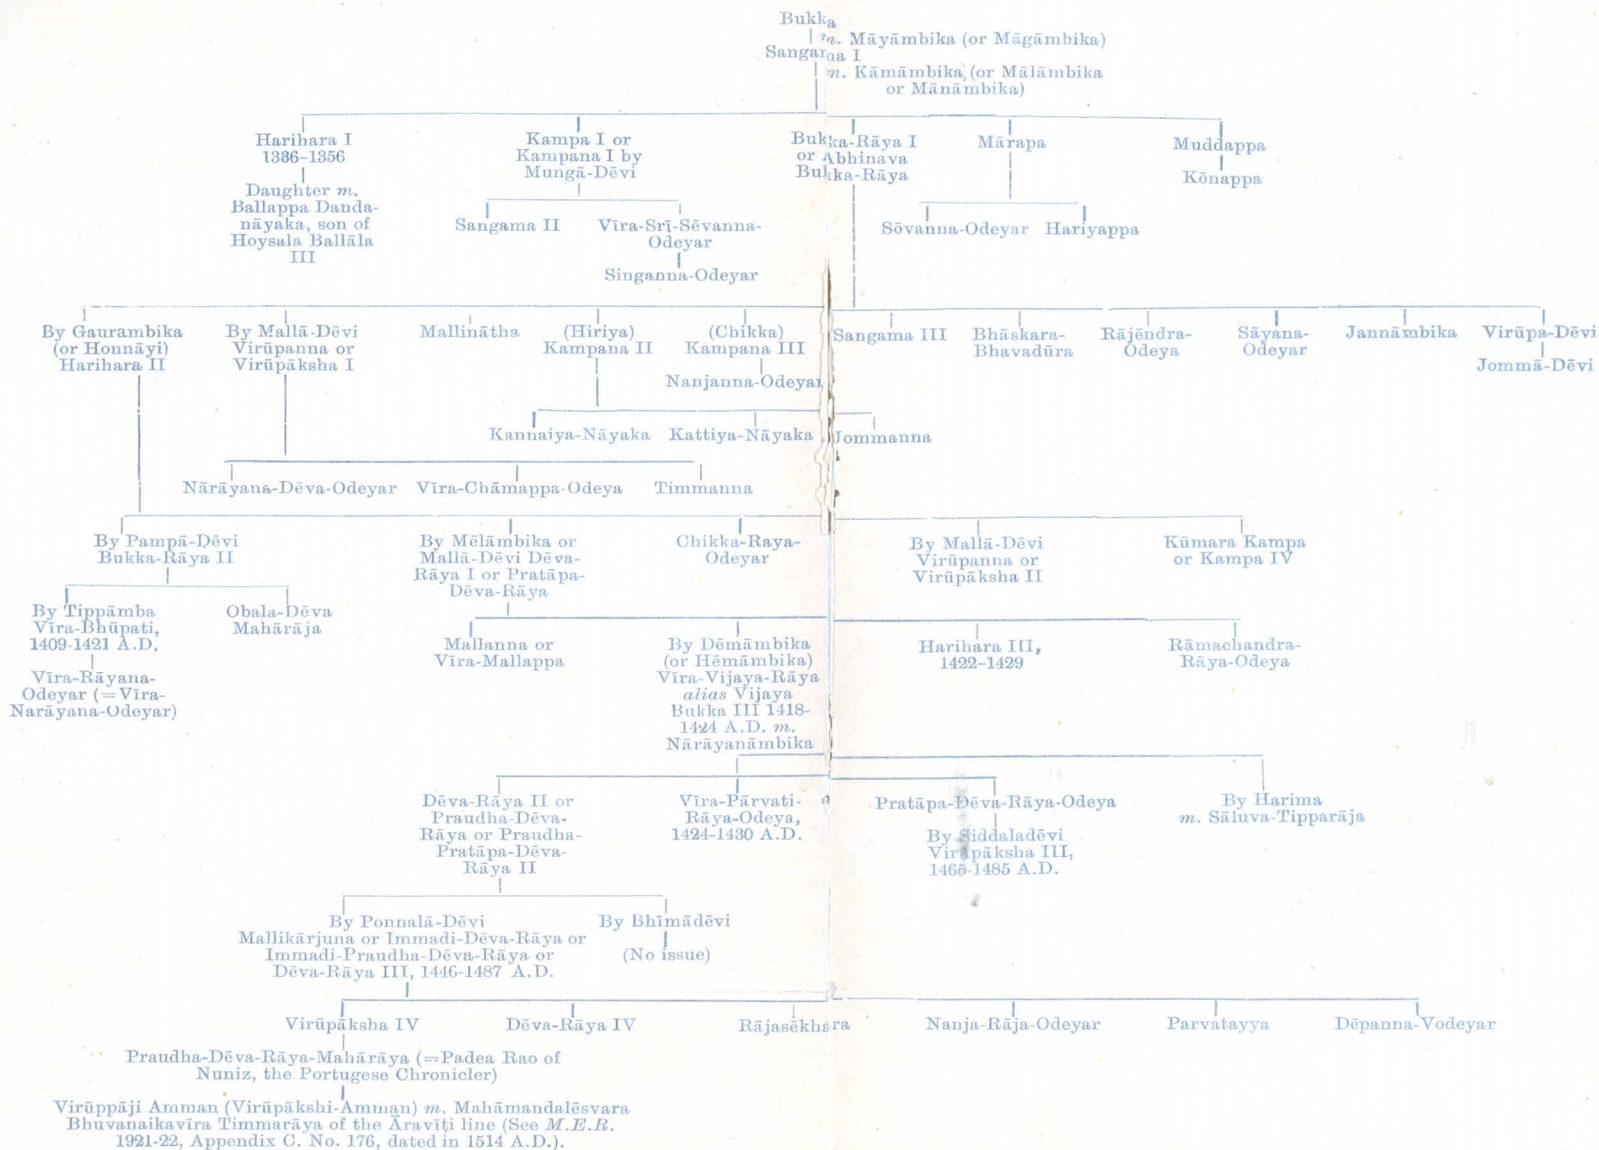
Bukka
m. Māyāmbika (or Māgāmbika)
Sangama I
m. Kāmāmbika (or Mālāmbika or Mānāmbika)

Harihara I
1336-1356

Daughter m. Ballappa Dandanāyaka, son of Hoysala Ballāla III

Kampa I or Kampana I by Mungā-Dēvi

Sangama II

Vīra-Srī-Sēvanna-Odeyar

Singanna-Odeyar

Bukka-Rāya I or Abhinava Bukka-Rāya

Mārapa

Sōvanna-Odeyar

Hariyappa

Muddappa

Kōnappa

By Gaurambika (or Honnāyi) Harihara II

By Mallā-Dēvi Virūpanna or Virūpāksha I

Mallinātha

(Hiriya) Kampana II

(Chikka) Kampana III

Nanjanna-Odeyar

Kannaiya-Nāyaka

Kattiya-Nāyaka

Jommanna

Sangama III

Bhāskara-Bhavadūra

Rājēndra-Odeya

Sāyana-Odeyar

Jannāmbika

Virūpa-Dēvi

Jommā-Dēvi

Nārāyana-Dēva-Odeyar

Vīra-Chāmappa-Odeya

Timmanna

By Pampā-Dēvi Bukka-Rāya II

By Tippāmba Vīra-Bhūpati, 1409-1421 A.D.

Vīra-Rāyana-Odeyar (=Vīra-Narāyana-Odeyar)

Obala-Dēva Mahārāja

By Mēlāmbika or Mallā-Dēvi Dēva-Rāya I or Pratāpa-Dēva-Rāya

Mallanna or Vīra-Mallappa

By Dēmāmbika (or Hēmāmbika) Vīra-Vijaya-Rāya alias Vijaya Bukka III 1418-1424 A.D. m. Nārāyanāmbika

Chikka-Raya-Odeyar

By Mallā-Dēvi Virūpanna or Virūpāksha II

Kūmara Kampa or Kampa IV

Harihara III, 1422-1429

Rāmachandra-Rāya-Odeya

Dēva-Rāya II or Praudha-Dēva-Rāya or Praudha-Pratāpa-Dēva-Rāya II

Vīra-Pārvati-Rāya-Odeya, 1424-1430 A.D.

Pratāpa-Dēva-Rāya-Odeya

By Siddaladēvi Virūpāksha III, 1465-1485 A.D.

By Harima m. Sāluva-Tipparāja

By Ponnalā-Dēvi Mallikārjuna or Immadi-Dēva-Rāya or Immadi-Praudha-Dēva-Rāya or Dēva-Rāya III, 1446-1487 A.D.

By Bhīmādēvi

(No issue)

Virūpāksha IV

Dēva-Rāya IV

Rājasēkhara

Nanja-Rāja-Odeyar

Parvatayya

Dēpanna-Vodeyar

Praudha-Dēva-Rāya-Mahārāya (=Padea Rao of Nuniz, the Portugese Chronicler)

Virūppāji Amman (Virūpākshi-Amman) m. Mahāmandalēsvara Bhuvanaikavīra Timmarāya of the Āravīti line (See M.E.R. 1921-22, Appendix C. No. 176, dated in 1514 A.D.).